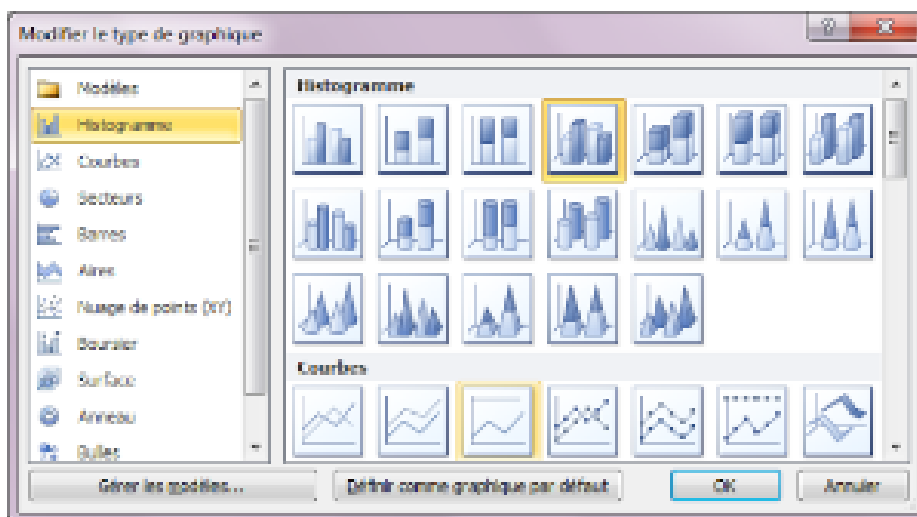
Modifier le type de graphique

?

Modèles
Histogramme
Courbes
Secteurs
Barres
Aires
Nuage de points (XY)
Boursier
Surface
Anneau
Bulles

Histogramme

Courbes

Gérer les modèles...

Définir comme graphique par défaut

OK

Annuler